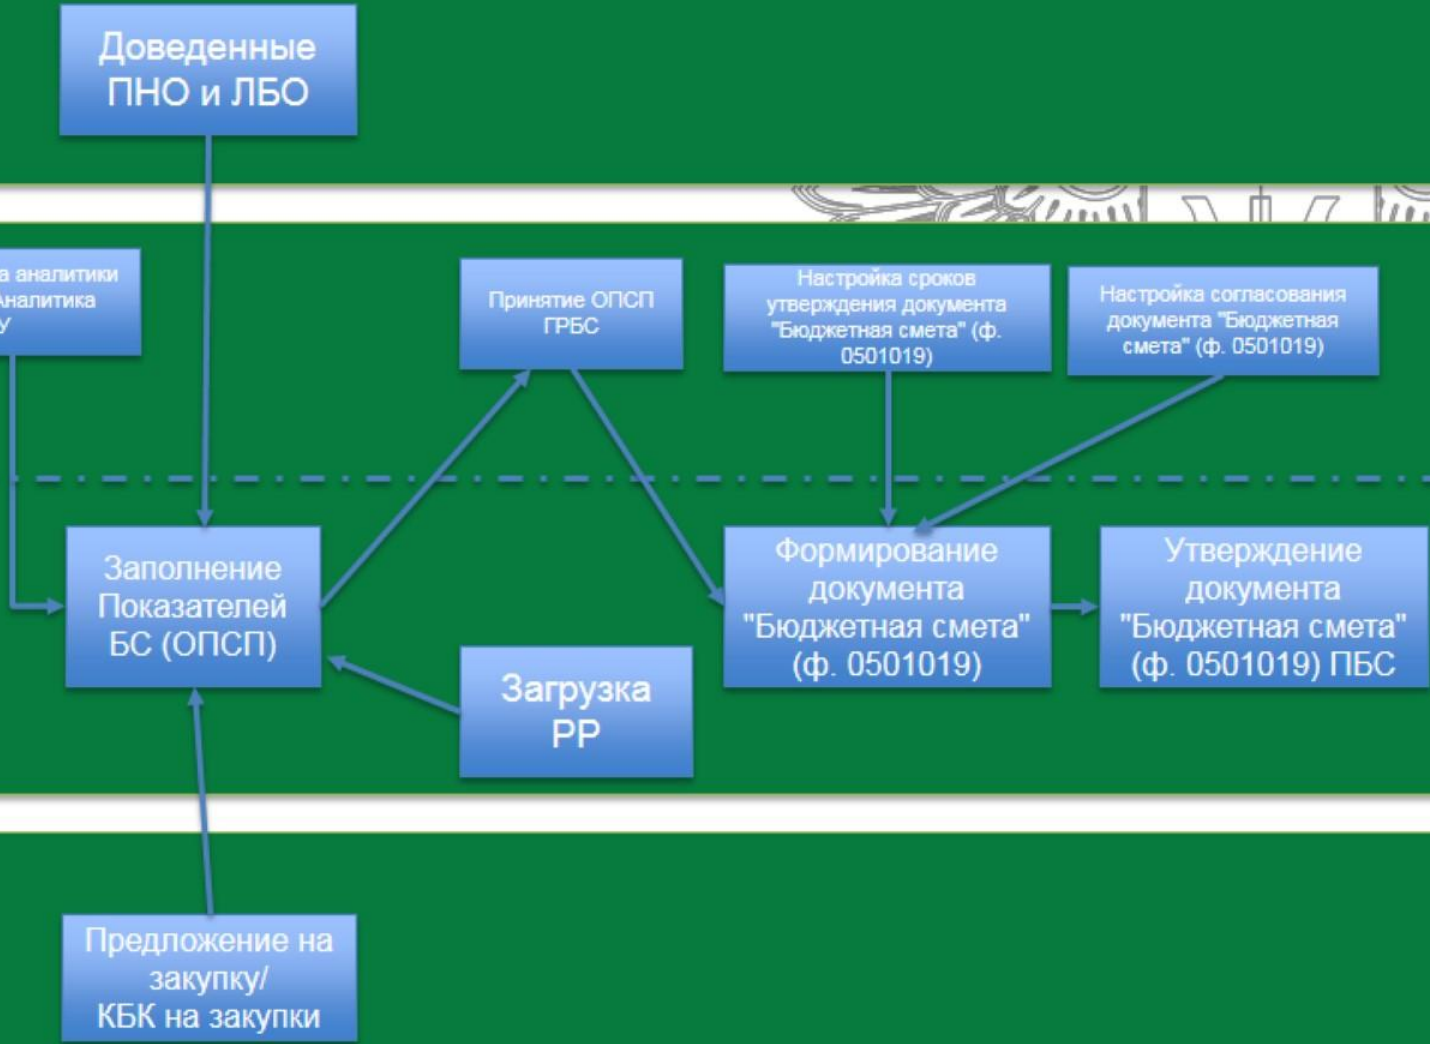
Доведенные ПНО и ЛБО

а аналитики Аналитика у

Принятие ОПСП ГРБС

Настройка сроков утверждения документа "Бюджетная смета" (ф. 0501019)

Настройка согласования документа "Бюджетная смета" (ф. 0501019)

Заполнение Показателей БС (ОПСП)

Формирование документа "Бюджетная смета" (ф. 0501019)

Утверждение документа "Бюджетная смета" (ф. 0501019) ПБС

Загрузка РР

Предложение на закупку/ КБК на закупки